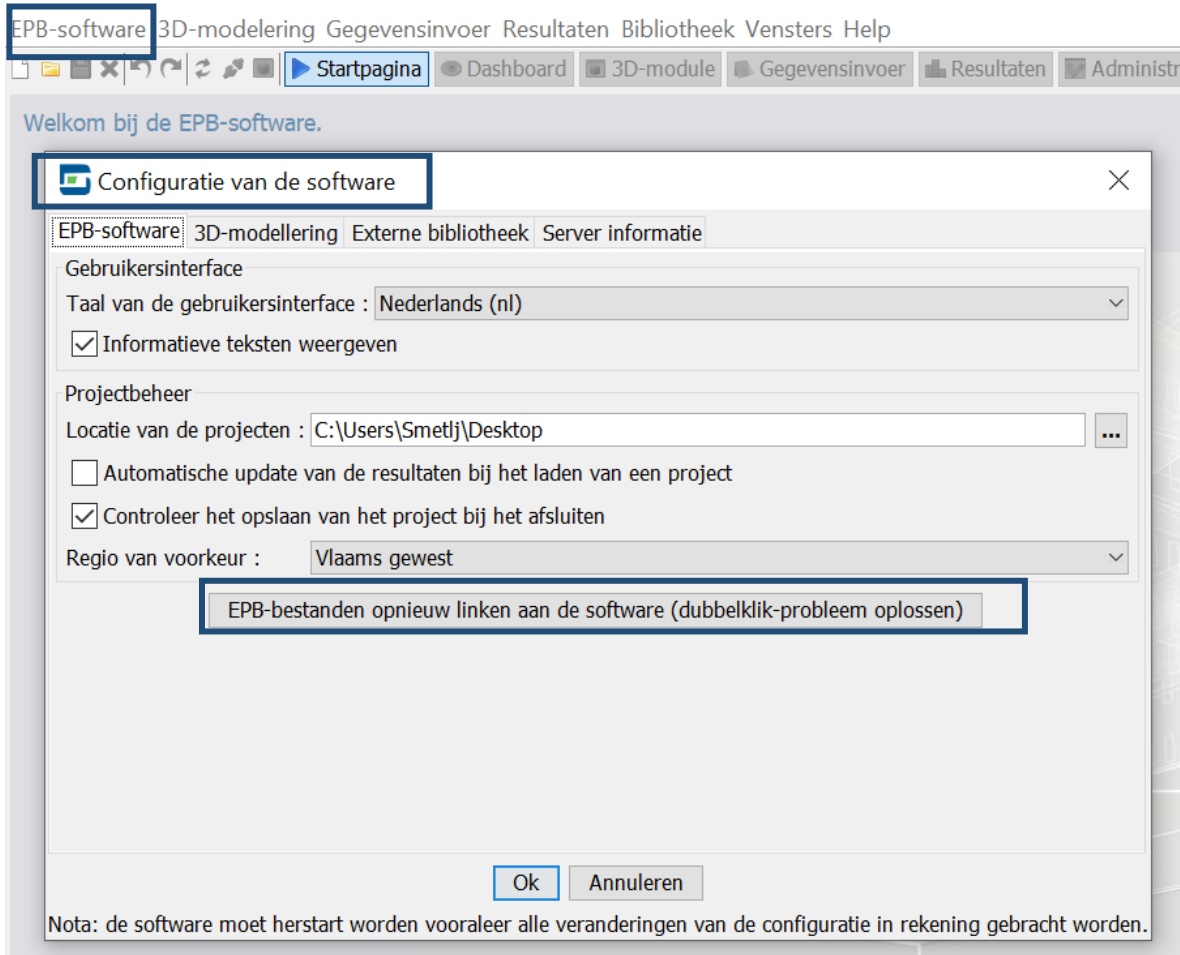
EPB-software 3D-modelering Gegevensinvoer Resultaten Bibliotheek Vensters Help

Startpagina Dashboard 3D-module Gegevensinvoer Resultaten Administr

Welkom bij de EPB-software.

Configuratie van de software

EPB-software 3D-modellering Externe bibliotheek Server informatie

Gebruikersinterface

Taal van de gebruikersinterface : Nederlands (nl)

Informatieve teksten weergeven

Projectbeheer

Locatie van de projecten : C:\Users\Smetlj\Desktop ...

Automatische update van de resultaten bij het laden van een project

Controleer het opslaan van het project bij het afsluiten

Regio van voorkeur : Vlaams gewest

EPB-bestanden opnieuw linken aan de software (dubbelklik-probleem oplossen)

Ok Annuleren

Nota: de software moet herstart worden vooraleer alle veranderingen van de configuratie in rekening gebracht worden.